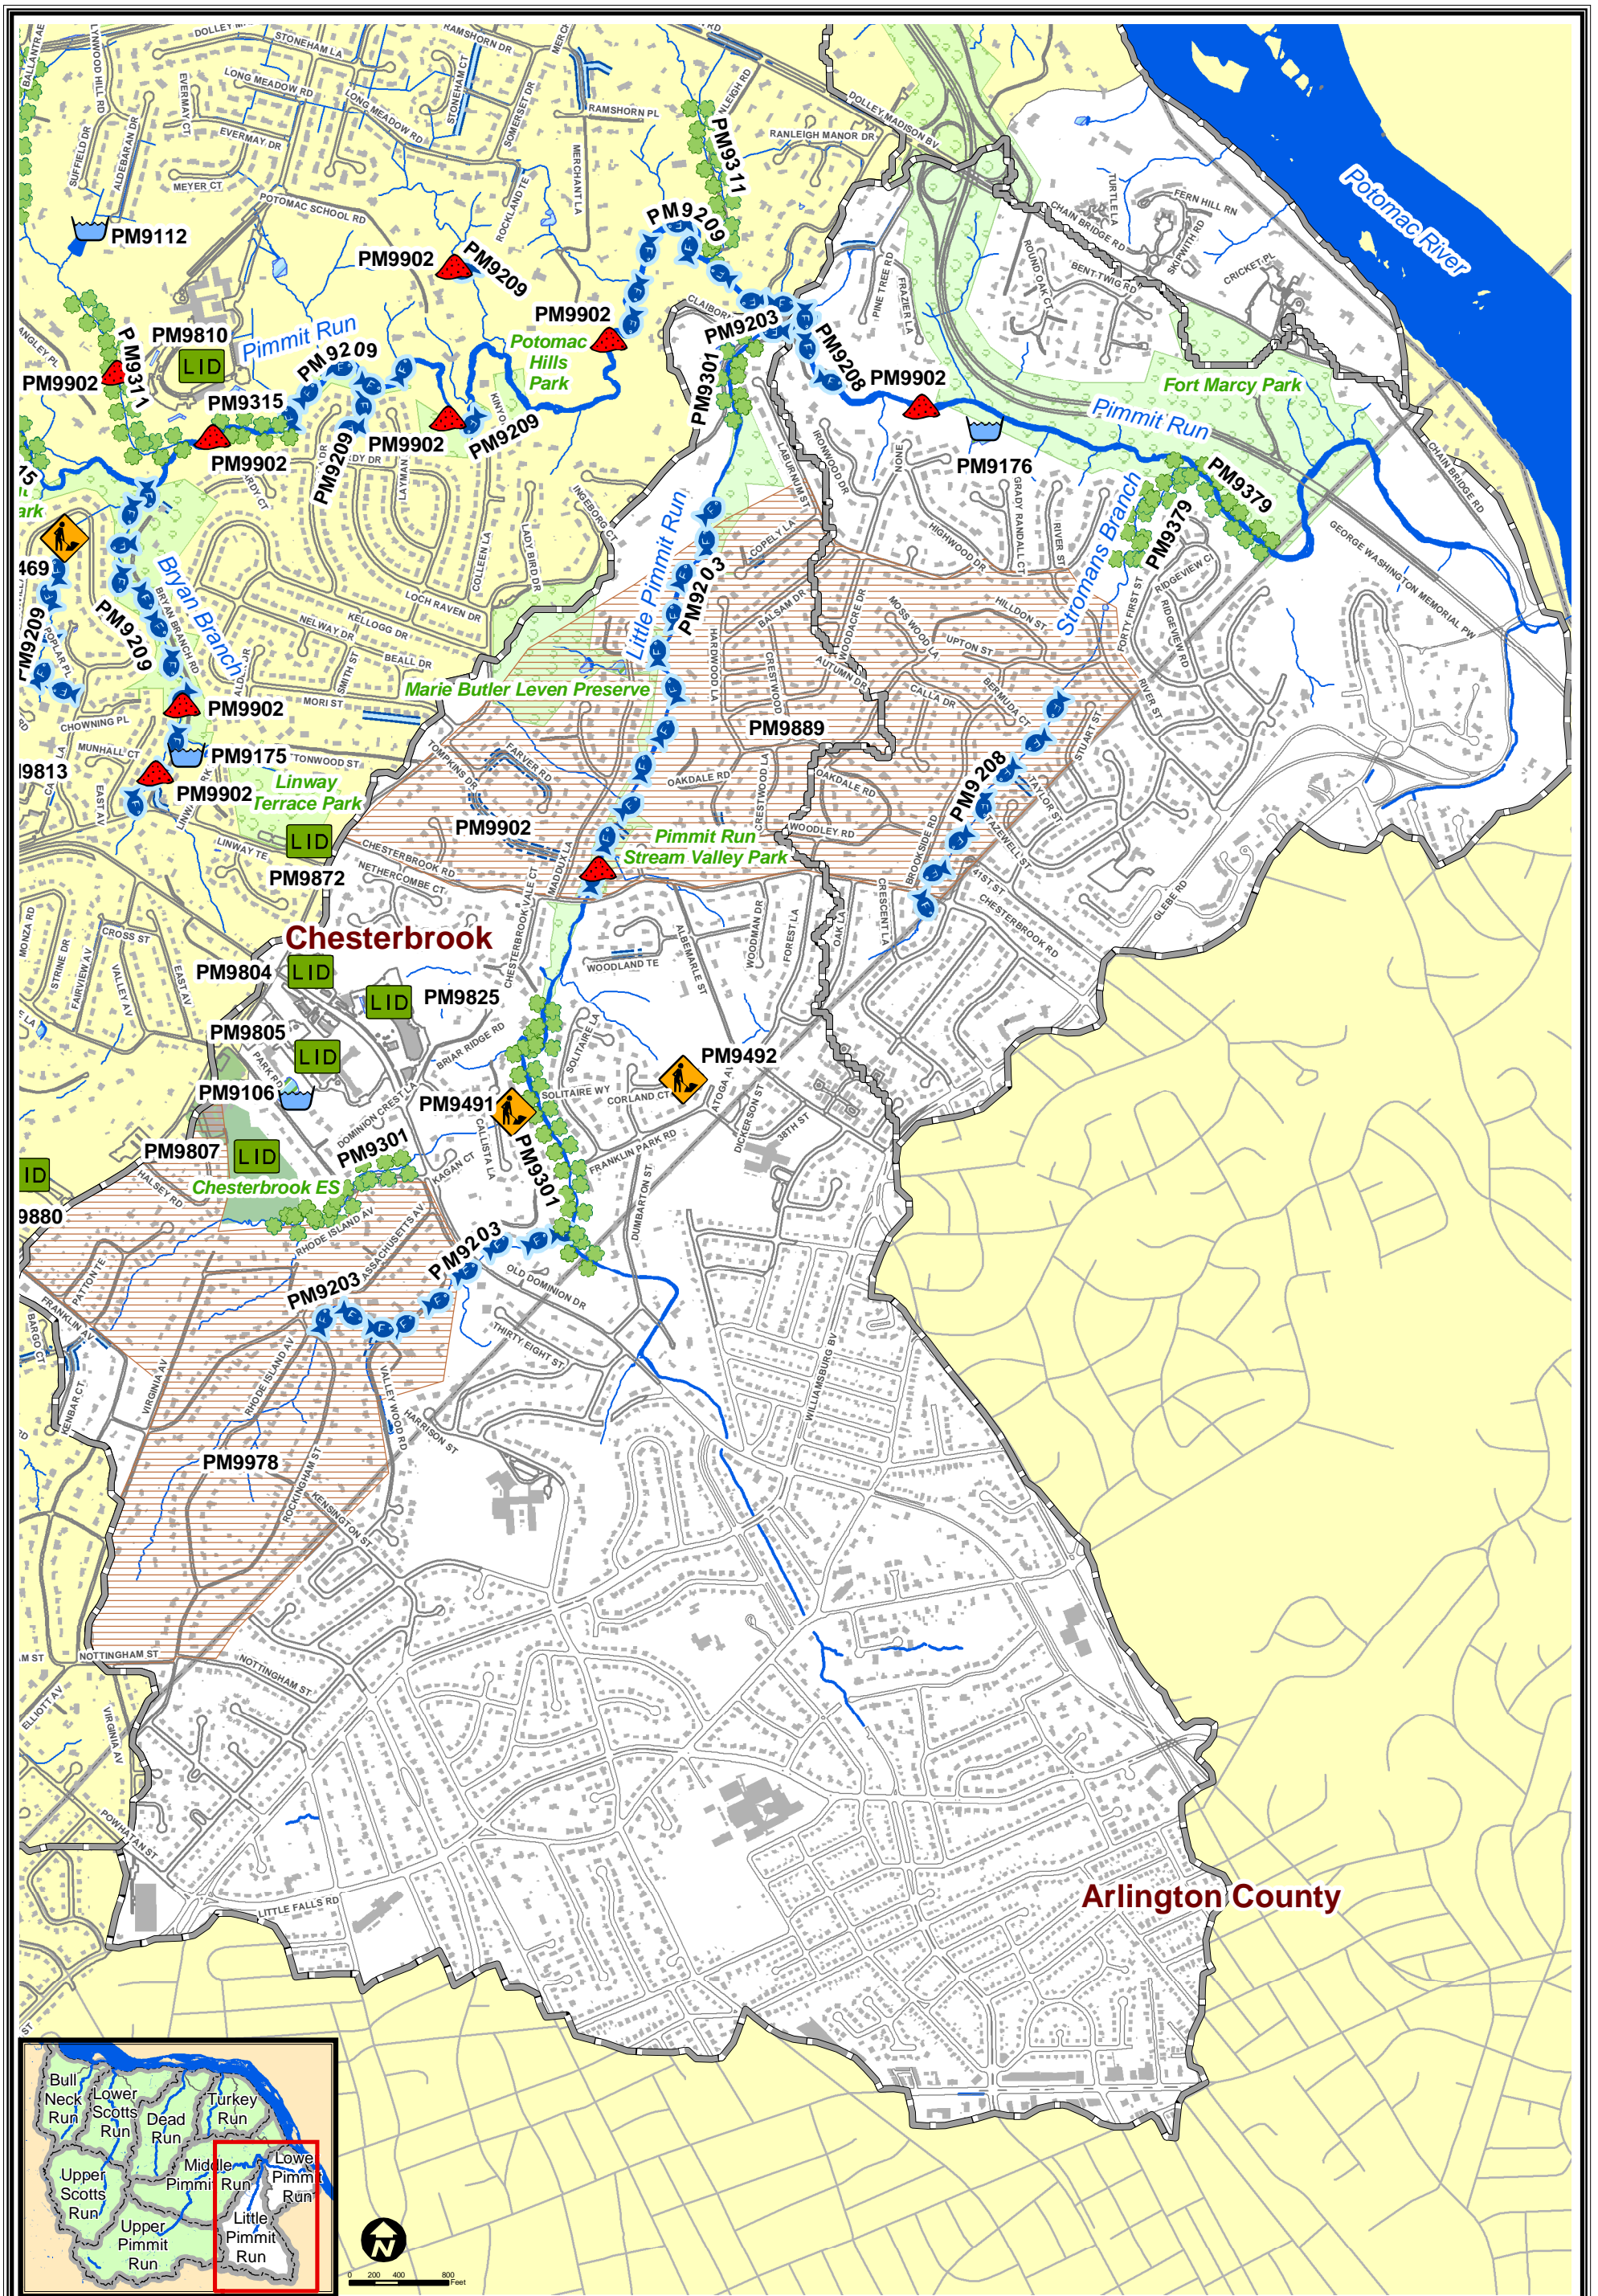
Potomac River
Pimmit Run
Pimmit Run
Bryan Branch
Little Pimmit Run
Stromans Branch
Potomac Hills Park
Fort Marcy Park
Marie Butler Leven Preserve
Linway Terrace Park
Pimmit Run Stream Valley Park
Chesterbrook ES
Chesterbrook
Arlington County

PM9112
PM9902
PM9209
PM9311
PM9209
PM9902
PM9810
LID
PM9902
PM9371
PM9315
PM9209
PM9902
PM9203
PM9301
PM9208
PM9902
PM9902
PM9209
PM9209
PM9902
PM9176
PM9379
PM9379
PM9209
PM9209
PM9203
469
PM9902
PM9175
PM9813
PM9902
PM9889
PM9208
LID
PM9872
PM9902
PM9804
LID
LID
PM9825
PM9805
LID
PM9106
PM9492
PM9491
PM9301
PM9807
LID
PM9301
ID
9880
PM9203
PM9203
PM9978

DOLLEY MADISON BV
STONEHAM LA
RAMSHORN DR
LONG MEADOW RD
EVERMAY DR
MEYER CT
POTOMAC SCHOOL RD
RAMSHORN PL
RANLEIGH MANOR DR
CHAIN BRIDGE RD
FERN HILL RN
BENT TWIG RD
CRICKET PL
ROUND OAK CT
PINE TREE RD
FRAZIER LA
IRONWOOD DR
LABURNUM ST
COPELY LA
HIGHWOOD DR
HILLDON ST
UPTON ST
MOSS WOOD LA
BALSAM DR
AUTUMN DR
CALLA DR
BERMUDA CT
WOODACRE DR
HARDWOOD LA
CRESTWOOD
OAKDALE RD
OAKDALE RD
WOODLEY RD
CRESCENT LA
BROOKSIDE RD
TAYLOR ST
TAZEWELL ST
41ST ST
CHESTERBROOK RD
GLEBE RD
STUART ST
RIVER ST
RIDGEVIEW RD
RIDGEVIEW CI
FORTY FIRST ST
GEORGE WASHINGTON MEMORIAL PW
KELLOGG DR
LOCH RAVEN DR
NELWAY DR
BEALL DR
MORI ST
SMITH ST
COLLEEN LA
LADY BIRD DR
INGLEBORG CT
TOMPKINS DR
FARVER RD
CHESTERBROOK RD
NETHERCOMBE CT
MADDUX LA
CHESTERBROOK VALE CT
WOODLAND TE
ALBEMARLE ST
WOODMAN DR
FOREST LA
OAK LA
SOLITAIRE LA
SOLITAIRE WY
CORLAND CT
ATOGA AV
DICKERSON ST
36TH ST
FRANKLIN PARK RD
DUMBARTON ST
CALLISTA LA
KAGAN CT
BRIAR RIDGE RD
DOMINION CREST LA
OLD DOMINION DR
THIRTY EIGHT ST
RHODE ISLAND AV
MASSACHUSETTS AV
HALSEY RD
PATTONTE
FRANKLIN AV
VIRGINIA AV
RHODE ISLAND AV
VALLEY WOOD RD
HARRISON ST
ROCKINGHAM ST
KENSINGTON ST
WILLIAMSBURG BV
NOTTINGHAM ST
NOTTINGHAM ST
ELLIOTT AV
VIRGINIA AV
POWHATAN ST
LITTLE FALLS RD
CHOWNING PL
MUNHALL CT
TONWOOD ST
LINWAY TE
EAST AV
CROSS ST
MONZA RD
STRINE DR
FAIRVIEW AV
VALLEY AV
EAST AV
PARK RD
BRYAN BRANCH RD
POPLAR PL
LYNWOOD HILL RD
SUFFIELD DR
ALDEBARAN DR
EVERMAY CT
STONEHAM CT
SOMERSET DR
ROCKLAND TE
MERCHANT LA
RANLEIGH RD
TURTLE LA
SKIPWITH RD
GRADY RANDALL CT
RIVER ST
NONE
LAYMAN
KINYON
BALLANTRAE
KENBAR CT
BARGO CT

Bull Neck Run
Lower Scotts Run
Dead Run
Turkey Run
Upper Scotts Run
Middle Pimmit Run
Lower Pimmit Run
Upper Pimmit Run
Little Pimmit Run
N
0 200 400 800 Feet